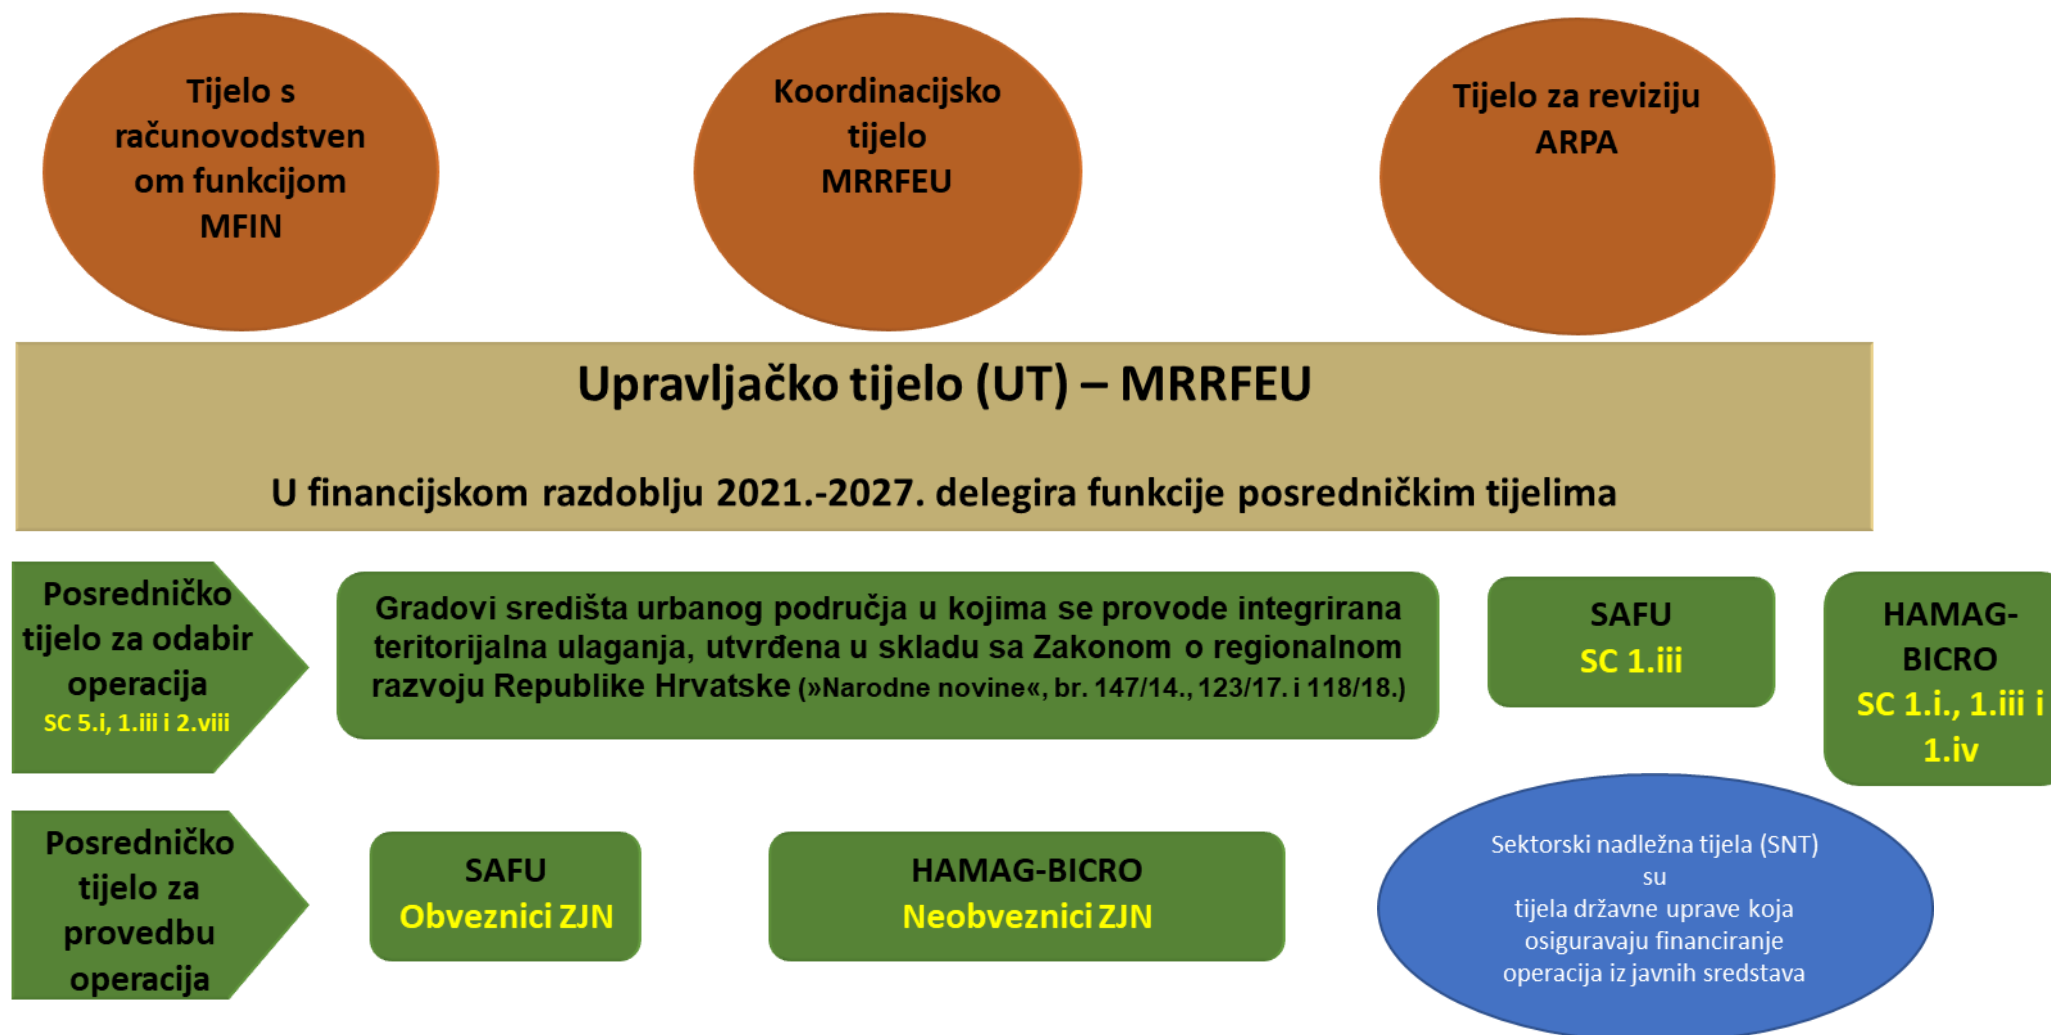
Tijelo s računovodstvenom funkcijom MFIN

Koordinacijsko tijelo MRRFEU

Tijelo za reviziju ARPA

Upravljačko tijelo (UT) – MRRFEU

U financijskom razdoblju 2021.-2027. delegira funkcije posredničkim tijelima

Posredničko tijelo za odabir operacija
SC 5.i, 1.iii i 2.viii

Gradovi središta urbanog područja u kojima se provode integrirana teritorijalna ulaganja, utvrđena u skladu sa Zakonom o regionalnom razvoju Republike Hrvatske (»Narodne novine«, br. 147/14., 123/17. i 118/18.)

SAFU
SC 1.iii

HAMAG-BICRO
SC 1.i., 1.iii i 1.iv

Posredničko tijelo za provedbu operacija

SAFU
Obveznici ZJN

HAMAG-BICRO
Neobveznici ZJN

Sektorski nadležna tijela (SNT) su tijela državne uprave koja osiguravaju financiranje operacija iz javnih sredstava